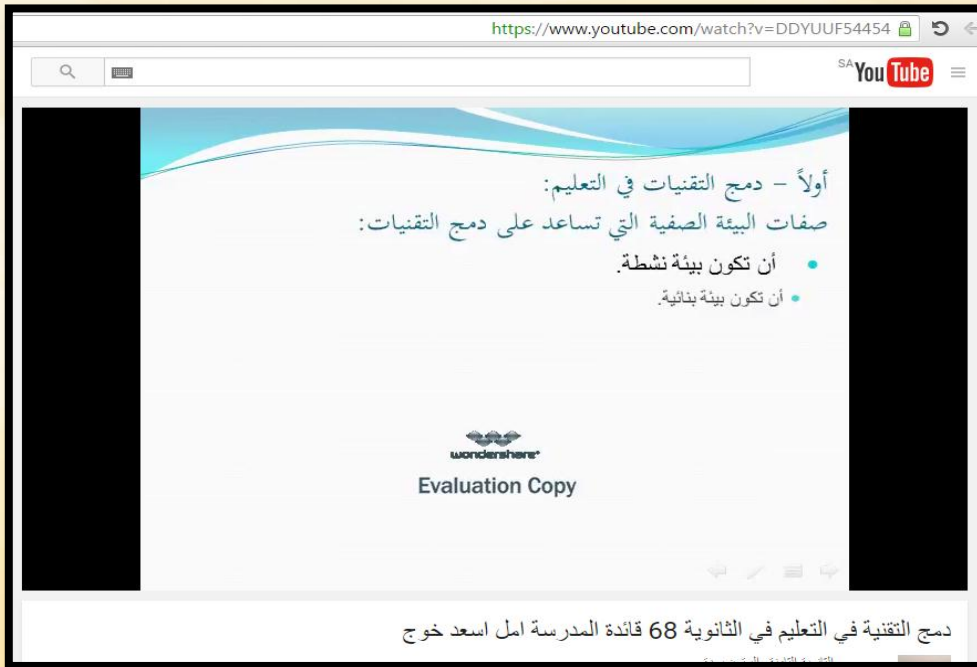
https://www.youtube.com/watch?v=DDYUUF54454

SA YouTube

أولاً – دمج التقنيات في التعليم:
صفات البيئة الصفية التي تساعد على دمج التقنيات:

• أن تكون بيئة نشطة.
• أن تكون بيئة بنائية.

wondershare
Evaluation Copy

دمج التقنية في التعليم في الثانوية 68 قائدة المدرسة امل اسعد خوج